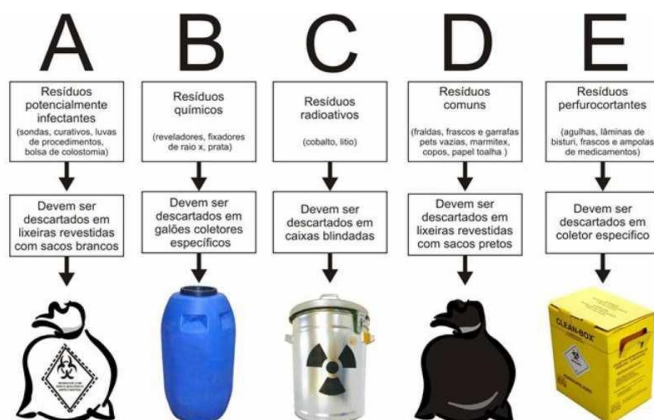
A

Resíduos potencialmente infectantes

(sondas, curativos, luvas de procedimentos, bolsa de colostomia)

Devem ser descartados em lixeiras revestidas com sacos brancos

B

Resíduos químicos

(reveladores, fixadores de raio x, prata)

Devem ser descartados em galões coletores específicos

C

Resíduos radioativos

(cobalto, litio)

Devem ser descartados em caixas blindadas

D

Resíduos comuns

(fraldas, frascos e garrafas pets vazias, marmitex, copos, papel toalha )

Devem ser descartados em lixeiras revestidas com sacos pretos

E

Resíduos perfurocortantes

(agulhas, lâminas de bisturi, frascos e ampolas de medicamentos)

Devem ser descartados em coletor específico

CLEAN-BOX